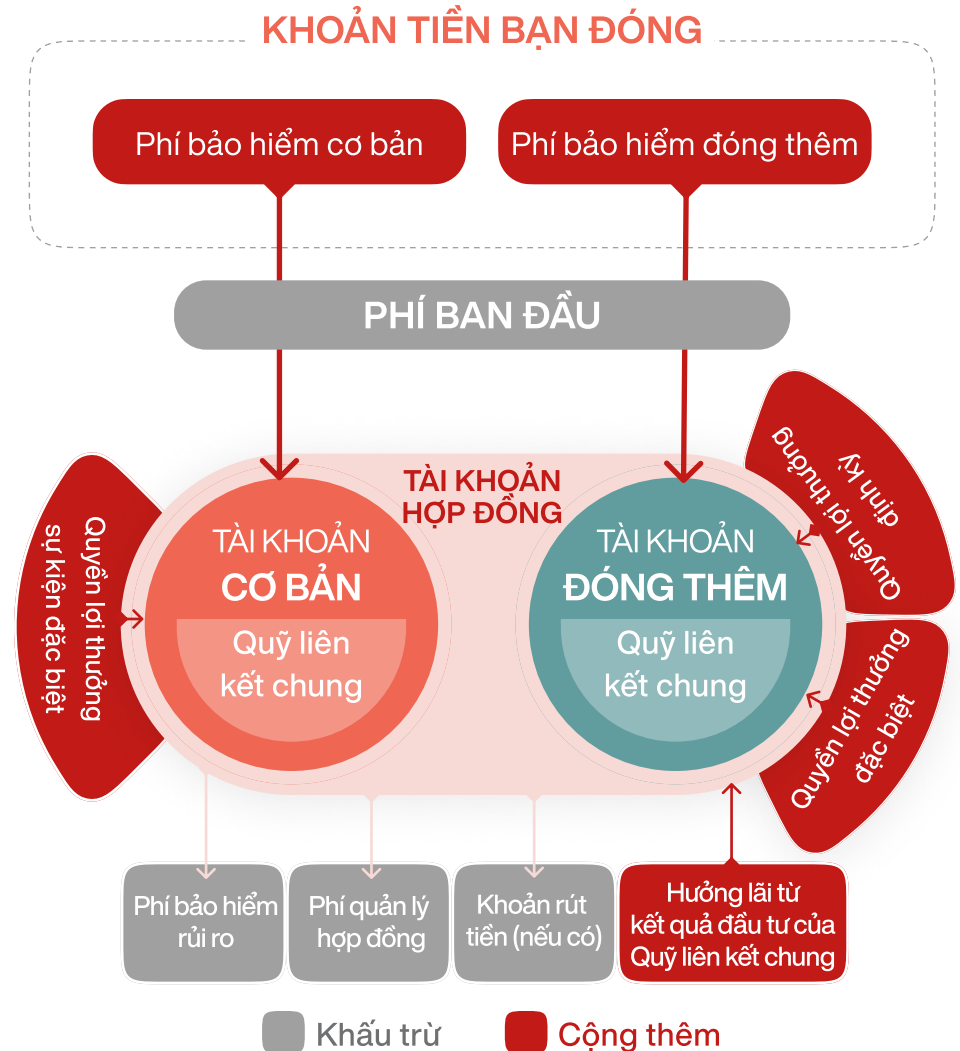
KHOẢN TIỀN BẠN ĐÓNG

Phí bảo hiểm cơ bản

Phí bảo hiểm đóng thêm

PHÍ BAN ĐẦU

TÀI KHOẢN HỢP ĐỒNG

Quyền lợi thưởng sự kiện đặc biệt

TÀI KHOẢN CƠ BẢN
Quỹ liên kết chung

TÀI KHOẢN ĐÓNG THÊM
Quỹ liên kết chung

Quyền lợi thưởng định kỳ

Quyền lợi thưởng đặc biệt

Phí bảo hiểm rủi ro

Phí quản lý hợp đồng

Khoản rút tiền (nếu có)

Hưởng lãi từ kết quả đầu tư của Quỹ liên kết chung

Khấu trừ

Cộng thêm